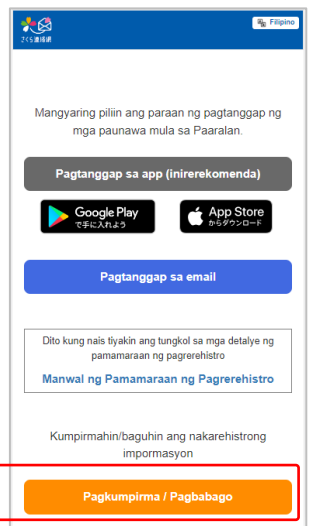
さくら連絡網

Filipino

Mangyaring piliin ang paraan ng pagtanggap ng mga paunawa mula sa Paaralan.

Pagtanggap sa app (inirerekomenda)

Google Play で手に入れよう

App Store からダウンロード

Pagtanggap sa email

Dito kung nais tiyakin ang tungkol sa mga detalye ng pamamaraan ng pagrerehistro

Manwal ng Pamamaraan ng Pagrerehistro

Kumpirmahin/baguhin ang nakarehistrong impormasyon

Pagkumpirma / Pagbabago